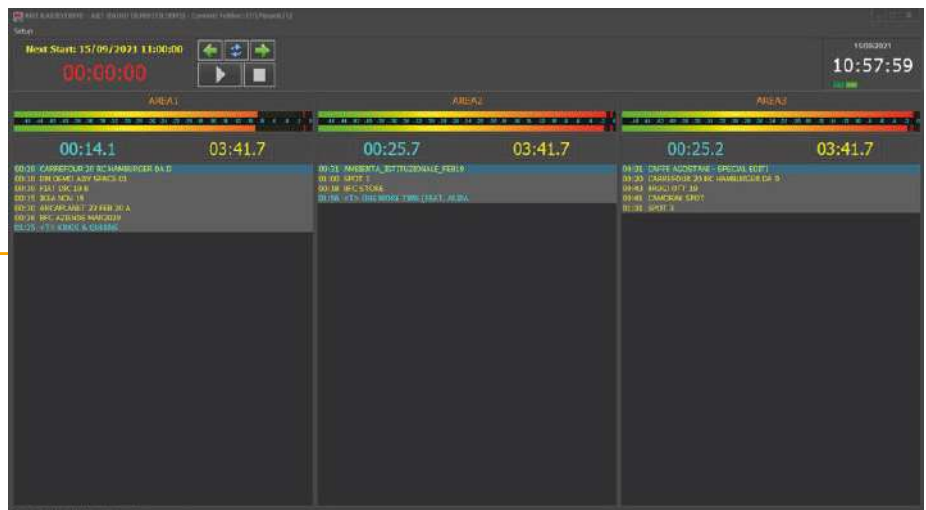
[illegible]

Setup

Next Start: 15/09/2021 11:00:00

00:00:00

15/09/2021

10:57:59

AREA1

00:14.1

03:41.7

00:20 CARREFOUR 20 BC HAMBURGER BA D
00:20 DM DEMO A3W SPACE 01
00:20 FIAT 19C 19 B
00:15 IKEA NOV 19
00:30 ARCAPLANET 22 FEB 20 A
00:30 BFC AZIENDE MAR2020
01:25 <T> KIDDE & CUBBIE

AREA2

00:25.7

03:41.7

00:31 AMBIENTA_ISTITUZIONALE_FEB19
00:30 SPOT 1
00:30 BFC STORE
00:56 <T> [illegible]

AREA3

00:25.2

03:41.7

00:31 CAFFE AGOSTANI - SPECIAL EDIT1
00:20 CARREFOUR 20 BC HAMBURGER DA B
00:40 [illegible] OTT 19
00:40 CAMORAK SPOT
00:30 SPOT 3